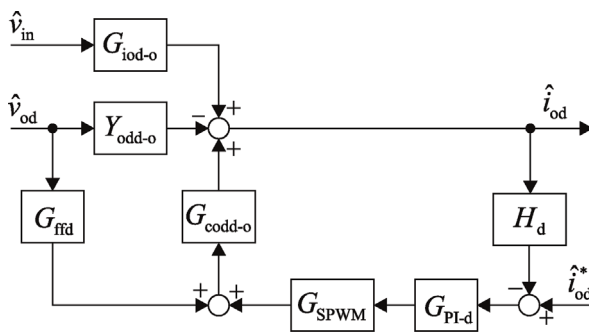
$\hat{v}_{\text{in}}$

$G_{\text{iod-o}}$

$\hat{v}_{\text{od}}$

$Y_{\text{odd-o}}$

−

+

+

$\hat{i}_{\text{od}}$

$G_{\text{ffd}}$

$G_{\text{codd-o}}$

$H_{\text{d}}$

+

+

$G_{\text{SPWM}}$

$G_{\text{PI-d}}$

−

+

$\hat{i}^{*}_{\text{od}}$